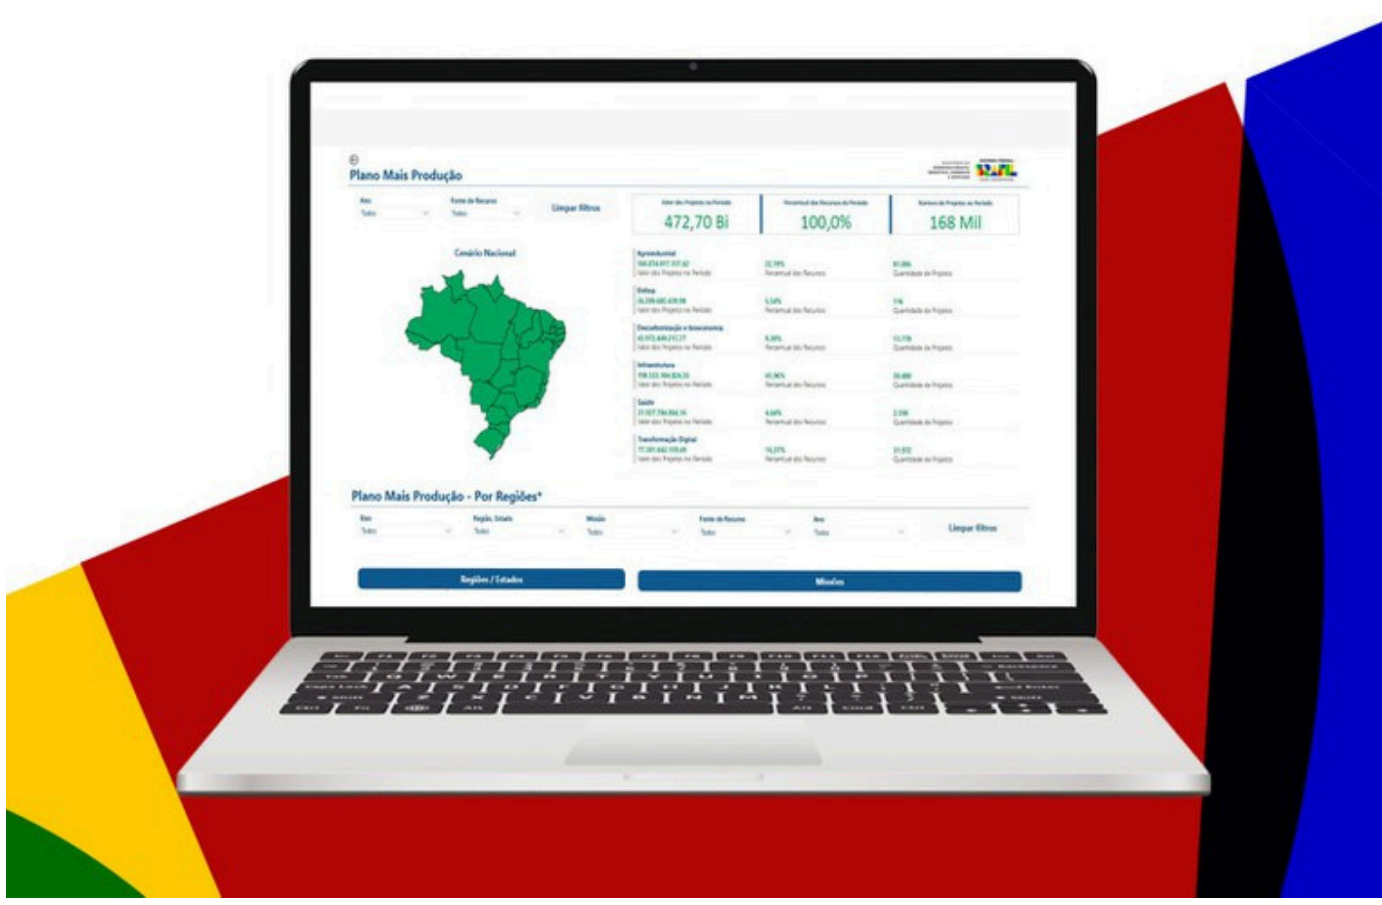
Plano Mais Produção

Ano
Todos

Fonte de Recurso
Todos

Limpar filtros

Valor dos Projetos no Período
472,70 Bi

Percentual dos Recursos do Período
100,0%

Número de Projetos no Período
168 Mil

Cenário Nacional

Agroindustrial
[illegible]
Valor dos Projetos no Período
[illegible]
Percentual dos Recursos
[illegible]
Quantidade de Projetos

Defesa
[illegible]
Valor dos Projetos no Período
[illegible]
Percentual dos Recursos
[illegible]
Quantidade de Projetos

Descarbonização e bioeconomia
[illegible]
Valor dos Projetos no Período
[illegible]
Percentual dos Recursos
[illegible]
Quantidade de Projetos

Infraestrutura
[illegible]
Valor dos Projetos no Período
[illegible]
Percentual dos Recursos
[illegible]
Quantidade de Projetos

Saúde
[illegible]
Valor dos Projetos no Período
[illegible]
Percentual dos Recursos
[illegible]
Quantidade de Projetos

Transformação Digital
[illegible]
Valor dos Projetos no Período
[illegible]
Percentual dos Recursos
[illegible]
Quantidade de Projetos

Plano Mais Produção - Por Regiões*

Eixo
Todos

Região, Estado
Todos

Missão
Todos

Fonte de Recurso
Todos

Ano
Todos

Limpar filtros

Regiões / Estados

Missões